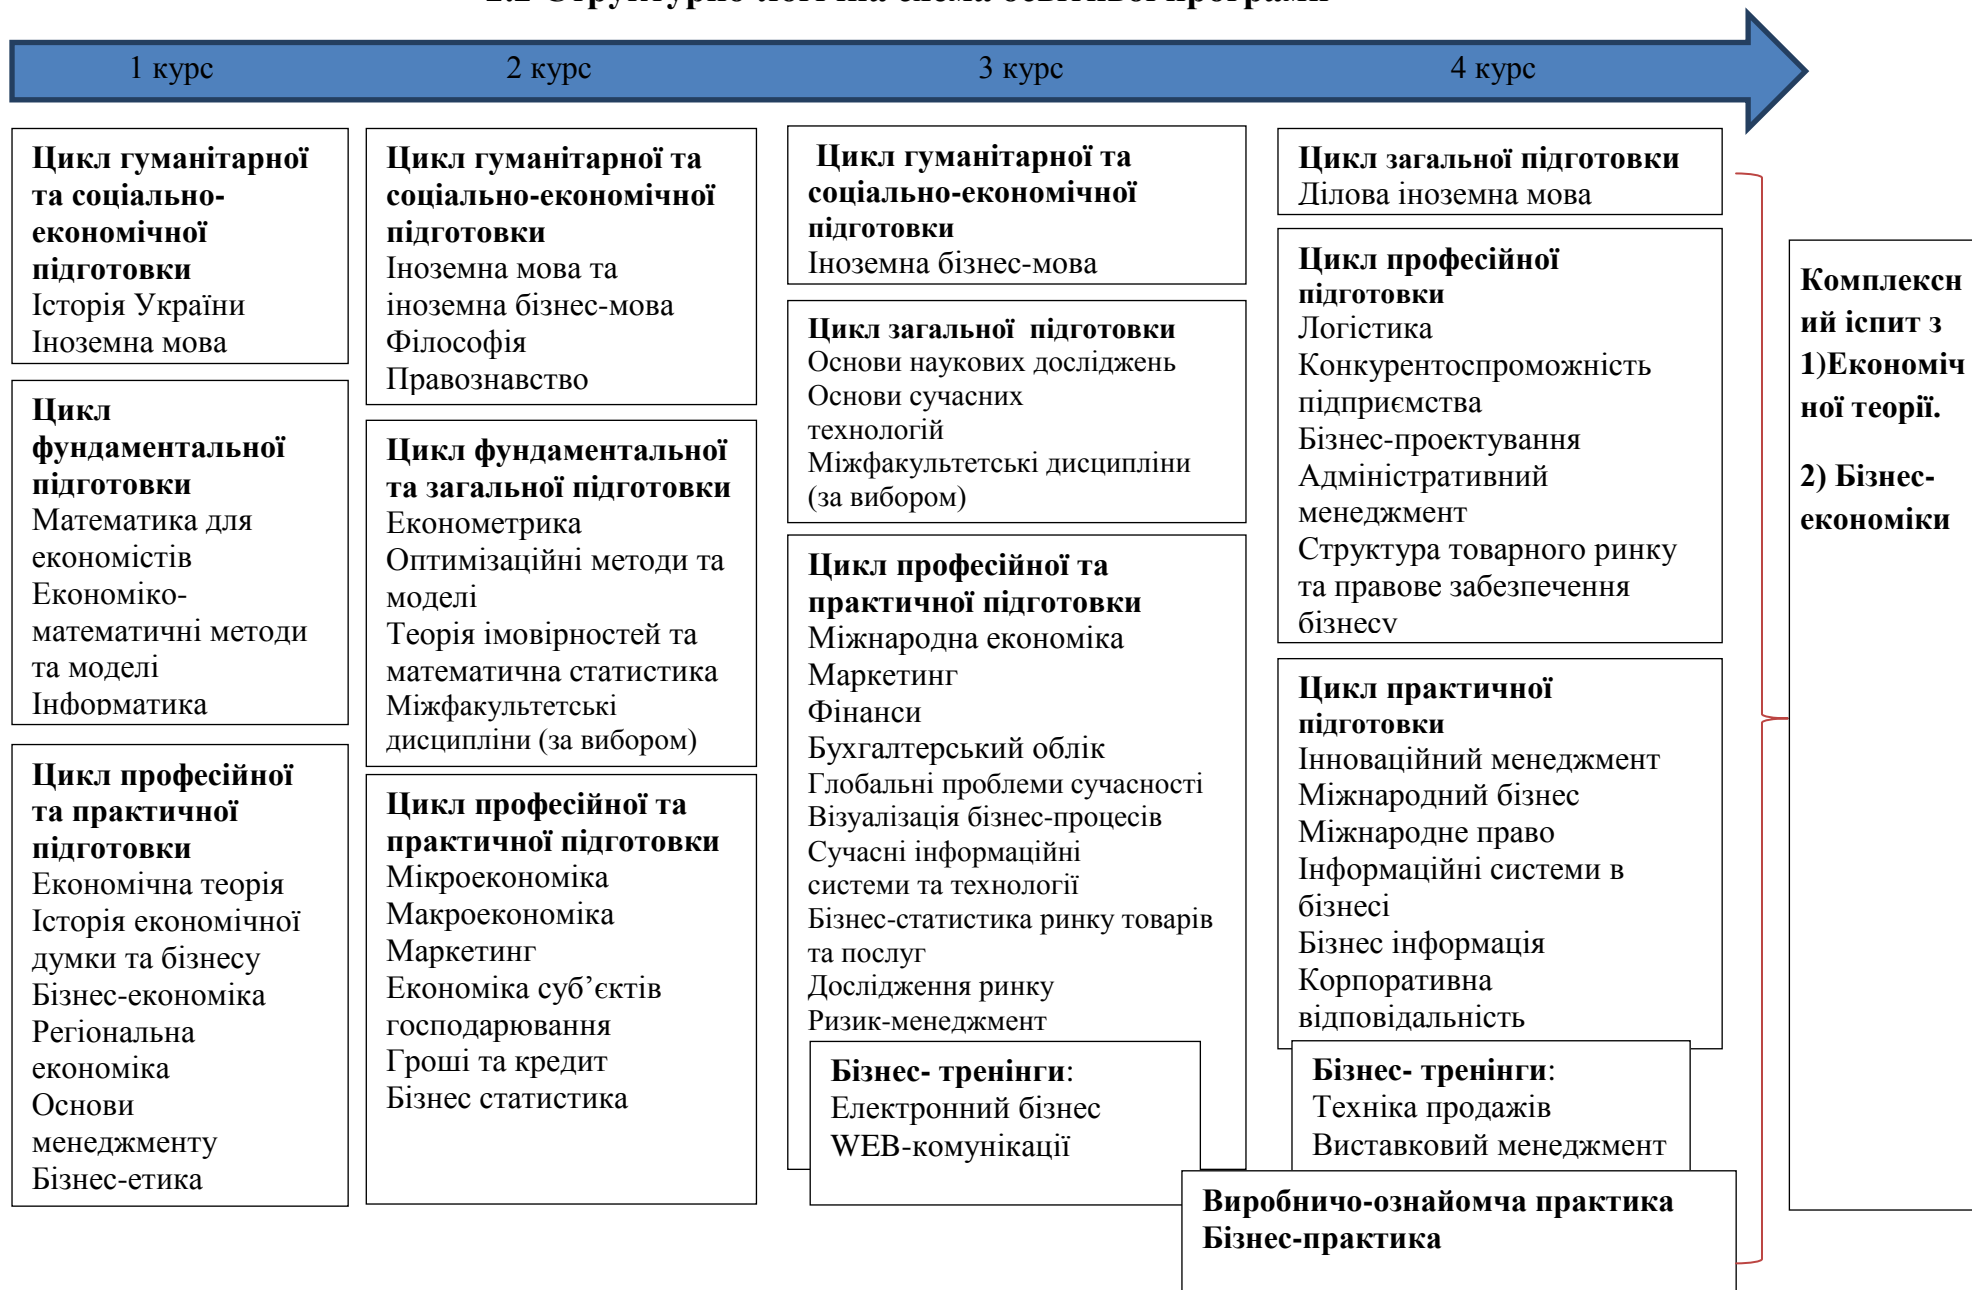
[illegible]

1 курс

2 курс

3 курс

4 курс

**Цикл гуманітарної та соціально-економічної підготовки**
Історія України
Іноземна мова

**Цикл фундаментальної підготовки**
Математика для економістів
Економіко-математичні методи та моделі
Інформатика

**Цикл професійної та практичної підготовки**
Економічна теорія
Історія економічної думки та бізнесу
Бізнес-економіка
Регіональна економіка
Основи менеджменту
Бізнес-етика

**Цикл гуманітарної та соціально-економічної підготовки**
Іноземна мова та іноземна бізнес-мова
Філософія
Правознавство

**Цикл фундаментальної та загальної підготовки**
Економетрика
Оптимізаційні методи та моделі
Теорія імовірностей та математична статистика
Міжфакультетські дисципліни (за вибором)

**Цикл професійної та практичної підготовки**
Мікроекономіка
Макроекономіка
Маркетинг
Економіка суб'єктів господарювання
Гроші та кредит
Бізнес статистика

**Цикл гуманітарної та соціально-економічної підготовки**
Іноземна бізнес-мова

**Цикл загальної підготовки**
Основи наукових досліджень
Основи сучасних технологій
Міжфакультетські дисципліни (за вибором)

**Цикл професійної та практичної підготовки**
Міжнародна економіка
Маркетинг
Фінанси
Бухгалтерський облік
Глобальні проблеми сучасності
Візуалізація бізнес-процесів
Сучасні інформаційні системи та технології
Бізнес-статистика ринку товарів та послуг
Дослідження ринку
Ризик-менеджмент

**Бізнес- тренінги**:
Електронний бізнес
WEB-комунікації

**Цикл загальної підготовки**
Ділова іноземна мова

**Цикл професійної підготовки**
Логістика
Конкурентоспроможність підприємства
Бізнес-проектування
Адміністративний менеджмент
Структура товарного ринку та правове забезпечення бізнесу

**Цикл практичної підготовки**
Інноваційний менеджмент
Міжнародний бізнес
Міжнародне право
Інформаційні системи в бізнесі
Бізнес інформація
Корпоративна відповідальність

**Бізнес- тренінги**:
Техніка продажів
Виставковий менеджмент

**Виробничо-ознайомча практика**
**Бізнес-практика**

**Комплексний іспит з 1)Економічної теорії.**

**2) Бізнес-економіки**